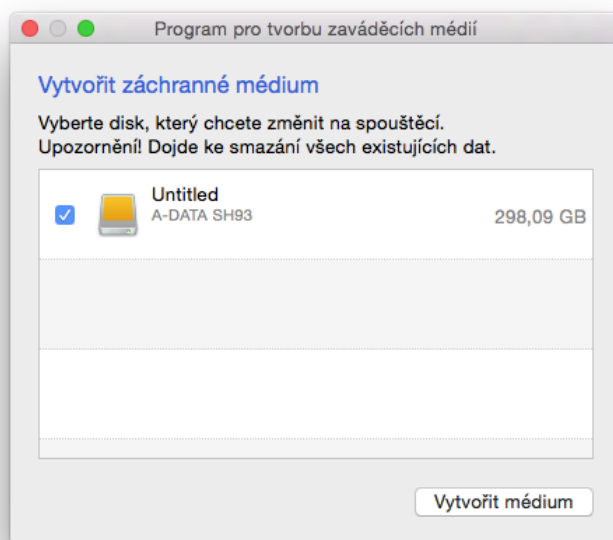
Program pro tvorbu zaváděcích médií

Vytvořit záchranné médium

Vyberte disk, který chcete změnit na spouštěcí.
Upozornění! Dojde ke smazání všech existujících dat.

Untitled
A-DATA SH93
298,09 GB

Vytvořit médium